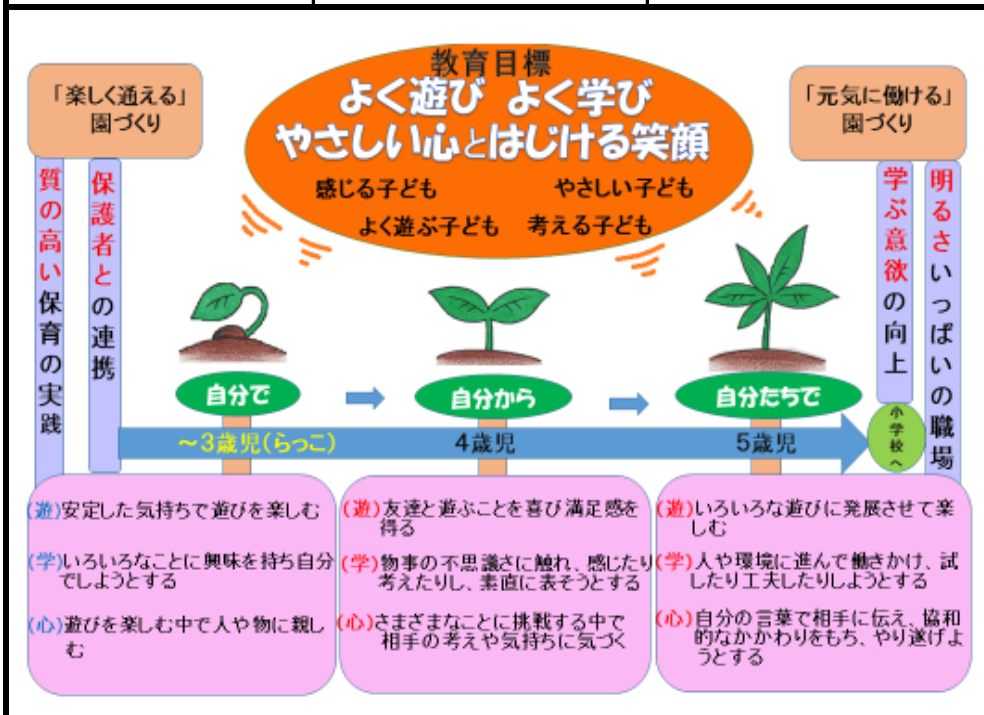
教育目標
よく遊び よく学び
やさしい心とはじける笑顔

感じる子ども　やさしい子ども
よく遊ぶ子ども　考える子ども

「楽しく通える」園づくり

質の高い保育の実践

保護者との連携

「元気に働ける」園づくり

学ぶ意欲の向上

明るさいっぱいの職場

自分で → 自分から → 自分たちで

～3歳児(らっこ)　4歳児　5歳児

小学校へ

(遊)安定した気持ちで遊びを楽しむ

(学)いろいろなことに興味を持ち自分でしようとする

(心)遊びを楽しむ中で人や物に親しむ

(遊)友達と遊ぶことを喜び満足感を得る

(学)物事の不思議さに触れ、感じたり考えたりし、素直に表そうとする

(心)さまざまなことに挑戦する中で相手の考えや気持ちに気づく

(遊)いろいろな遊びに発展させて楽しむ

(学)人や環境に進んで働きかけ、試したり工夫したりしようとする

(心)自分の言葉で相手に伝え、協和的なかかわりをもち、やり遂げようとする